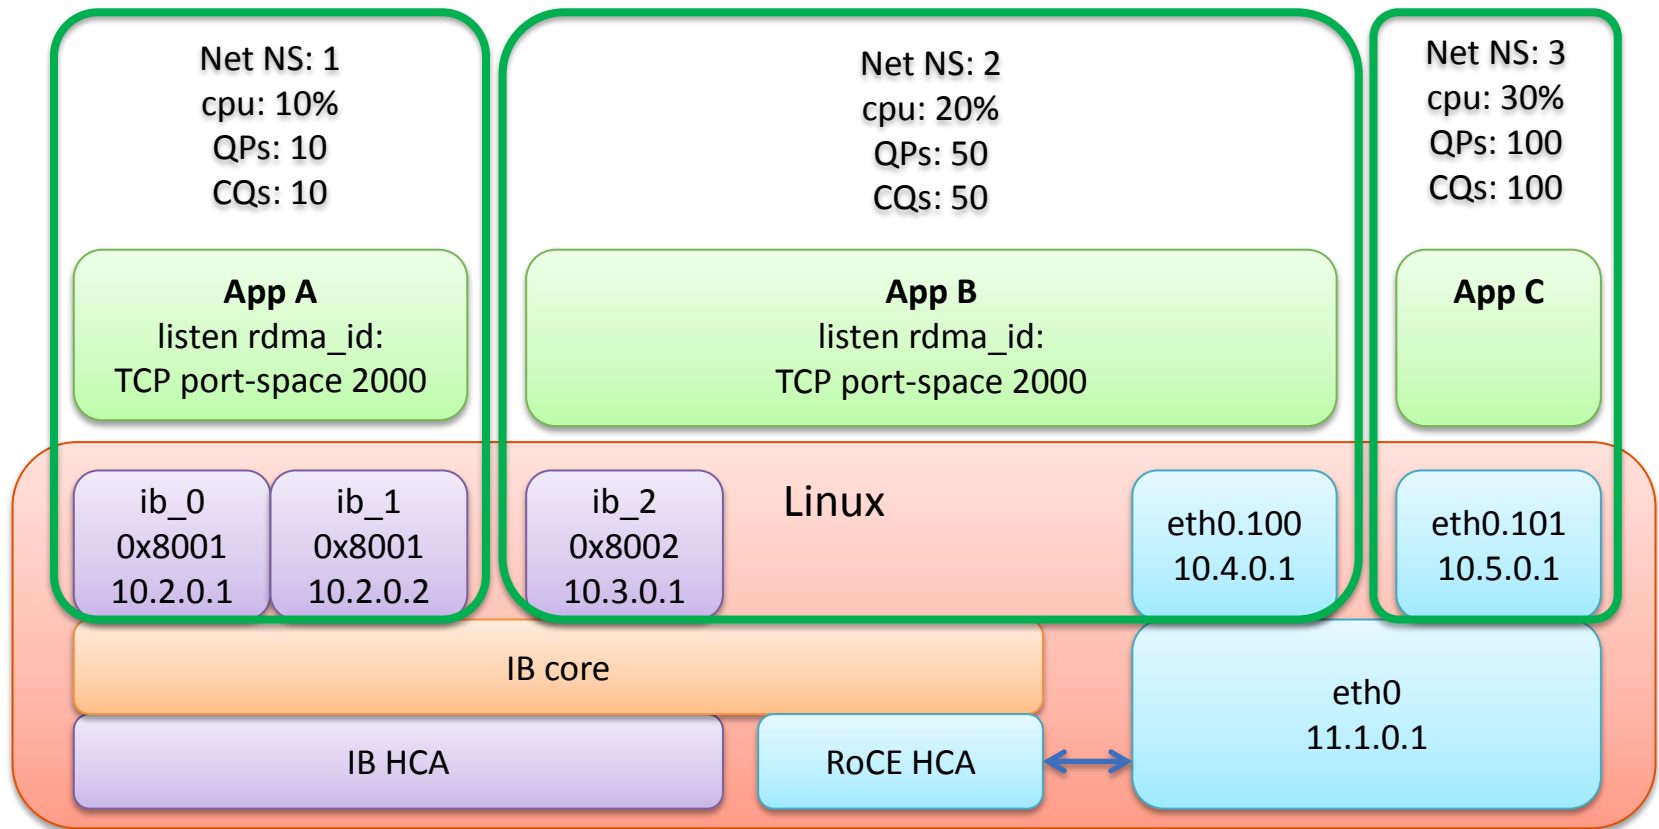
Net NS: 1
cpu: 10%
QPs: 10
CQs: 10

App A
listen rdma_id:
TCP port-space 2000

Net NS: 2
cpu: 20%
QPs: 50
CQs: 50

App B
listen rdma_id:
TCP port-space 2000

Net NS: 3
cpu: 30%
QPs: 100
CQs: 100

App C

ib_0
0x8001
10.2.0.1

ib_1
0x8001
10.2.0.2

ib_2
0x8002
10.3.0.1

Linux

eth0.100
10.4.0.1

eth0.101
10.5.0.1

IB core

eth0
11.1.0.1

IB HCA

RoCE HCA